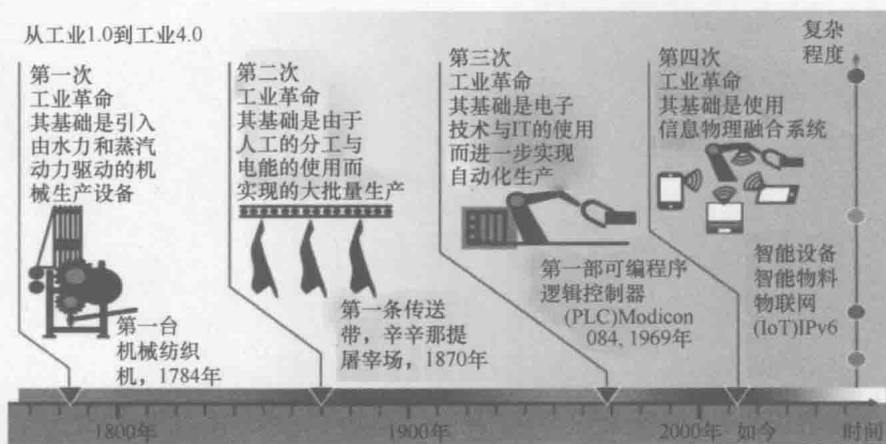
从工业1.0到工业4.0

第一次
工业革命
其基础是引入由水力和蒸汽动力驱动的机械生产设备

第一台机械纺织机，1784年

第二次
工业革命
其基础是由于人工的分工与电能的使用而实现的大批量生产

第一条传送带，辛辛那提屠宰场，1870年

第三次
工业革命
其基础是电子技术与IT的使用而进一步实现自动化生产

第一部可编程序逻辑控制器(PLC)Modicon 084, 1969年

第四次
工业革命
其基础是使用信息物理融合系统

智能设备
智能物料
物联网
(IoT)IPv6

复杂程度

1800年
1900年
2000年 如今
时间